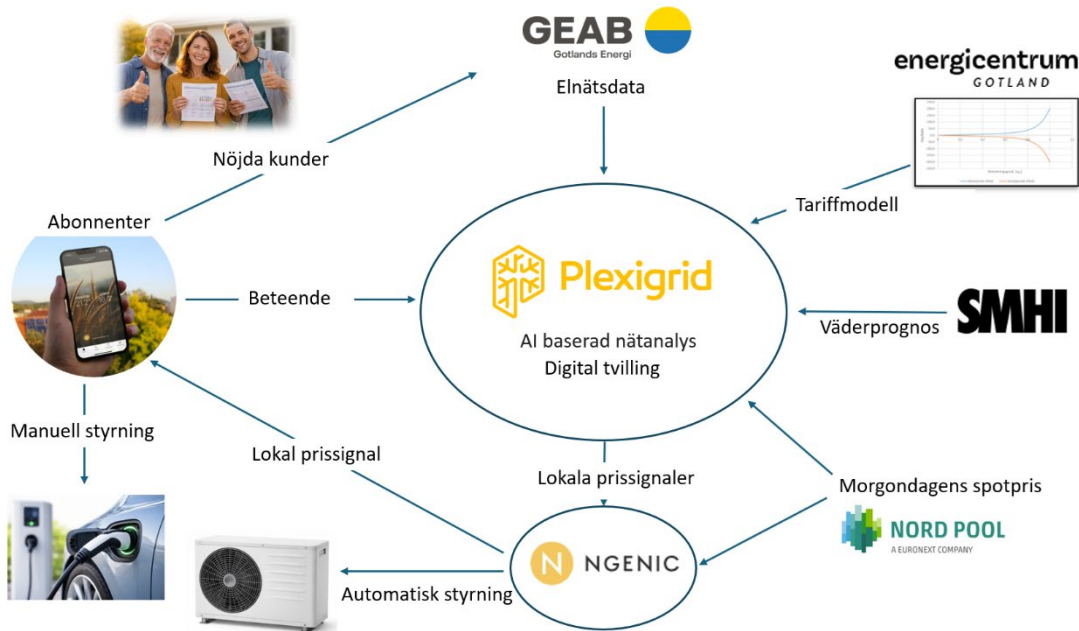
GEAB
Gotlands Energi

Elnätsdata

energicentrum
GOTLAND

Nöjda kunder

Abonnenter

Tariffmodell

Plexigrid

Beteende

AI baserad nätanalys
Digital tvilling

SMHI

Väderprognos

Manuell styrning

Lokal prissignal

Lokala prissignaler

Morgondagens spotpris

NORD POOL
A EURONEXT COMPANY

N NGENIC

Automatisk styrning